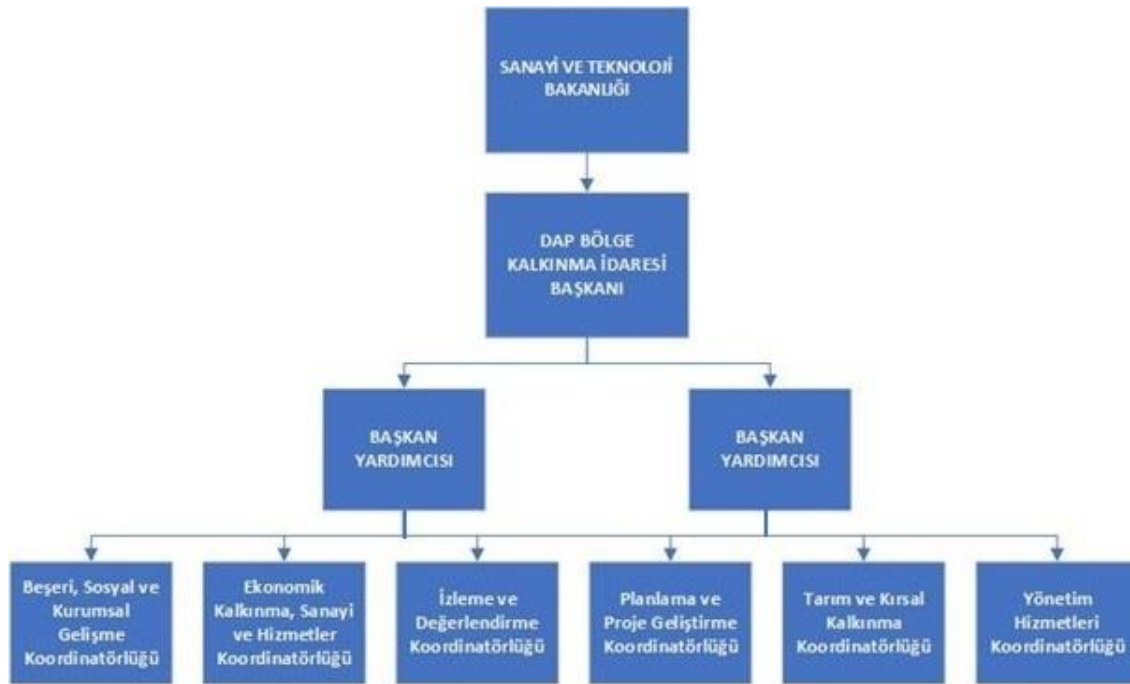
SANAYİ VE TEKNOLOJİ BAKANLIĞI

DAP BÖLGE KALKINMA İDARESİ BAŞKANI

BAŞKAN YARDIMCISI

BAŞKAN YARDIMCISI

Beşeri, Sosyal ve Kurumsal Gelişme Koordinatörlüğü

Ekonomik Kalkınma, Sanayi ve Hizmetler Koordinatörlüğü

İzleme ve Değerlendirme Koordinatörlüğü

Planlama ve Proje Geliştirme Koordinatörlüğü

Tarım ve Kırsal Kalkınma Koordinatörlüğü

Yönetim Hizmetleri Koordinatörlüğü